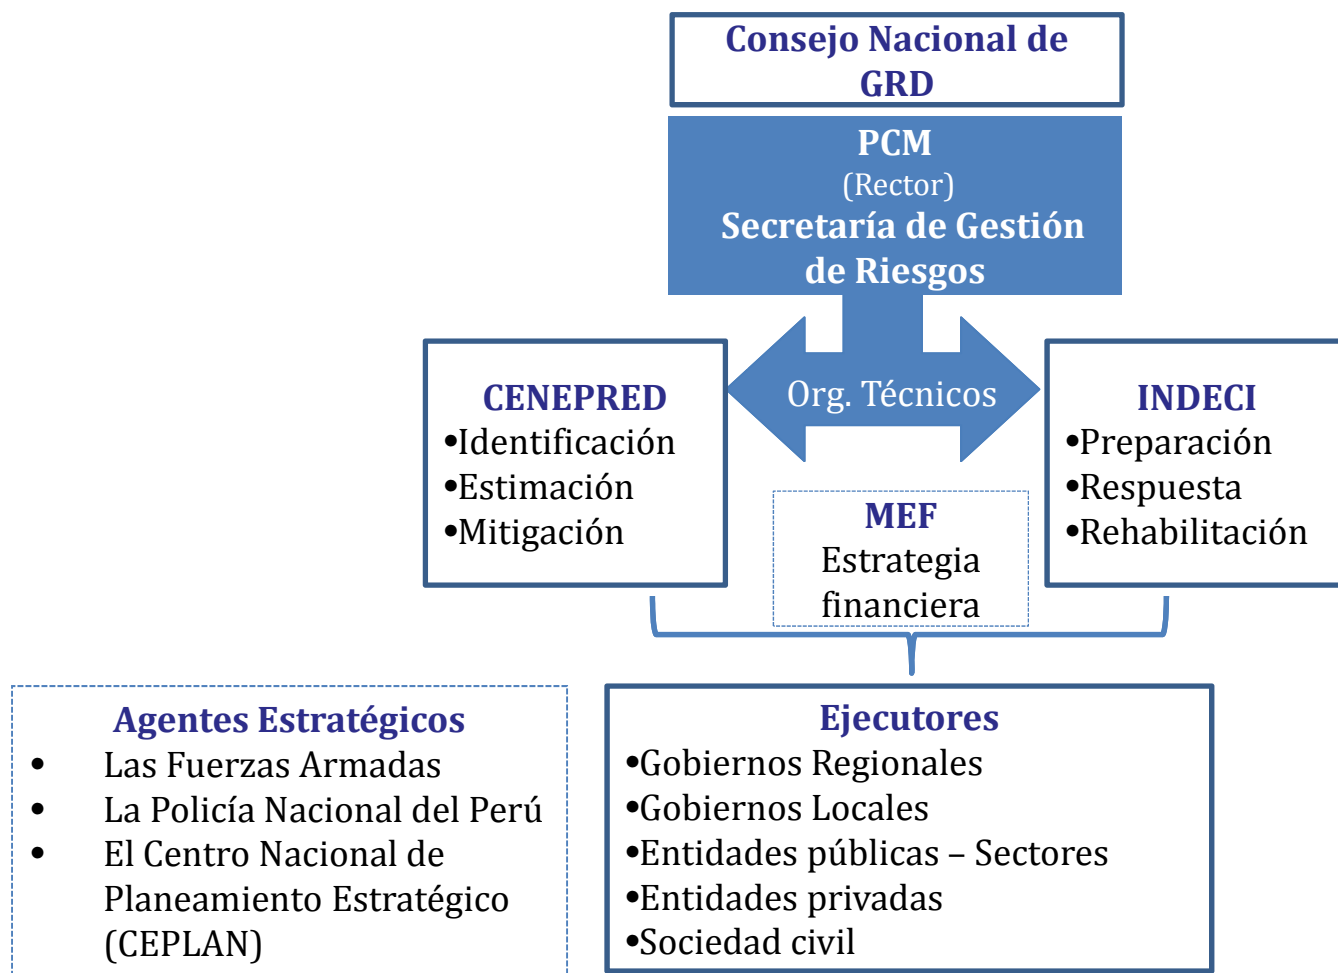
Consejo Nacional de GRD

PCM
(Rector)
Secretaría de Gestión de Riesgos

Org. Técnicos

CENEPRED
•Identificación
•Estimación
•Mitigación

INDECI
•Preparación
•Respuesta
•Rehabilitación

MEF
Estrategia financiera

Agentes Estratégicos
• Las Fuerzas Armadas
• La Policía Nacional del Perú
• El Centro Nacional de Planeamiento Estratégico (CEPLAN)

Ejecutores
•Gobiernos Regionales
•Gobiernos Locales
•Entidades públicas – Sectores
•Entidades privadas
•Sociedad civil